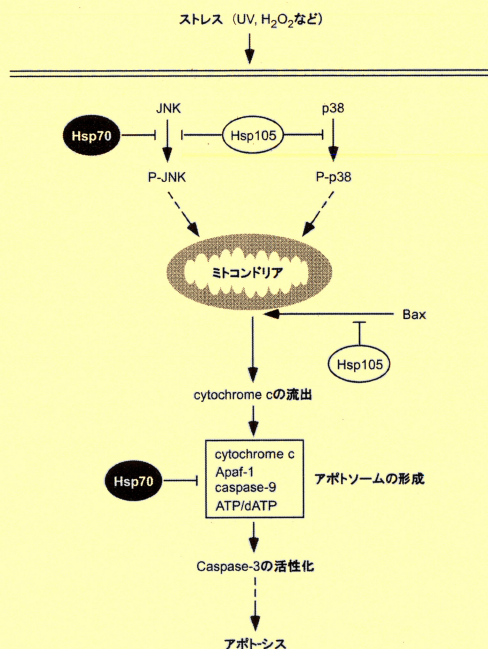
ストレス（UV, $H_2O_2$など）

JNK

p38

Hsp70

Hsp105

P-JNK

P-p38

ミトコンドリア

Bax

Hsp105

cytochrome cの流出

cytochrome c
Apaf-1
caspase-9
ATP/dATP

Hsp70

アポトソームの形成

Caspase-3の活性化

アポトーシス